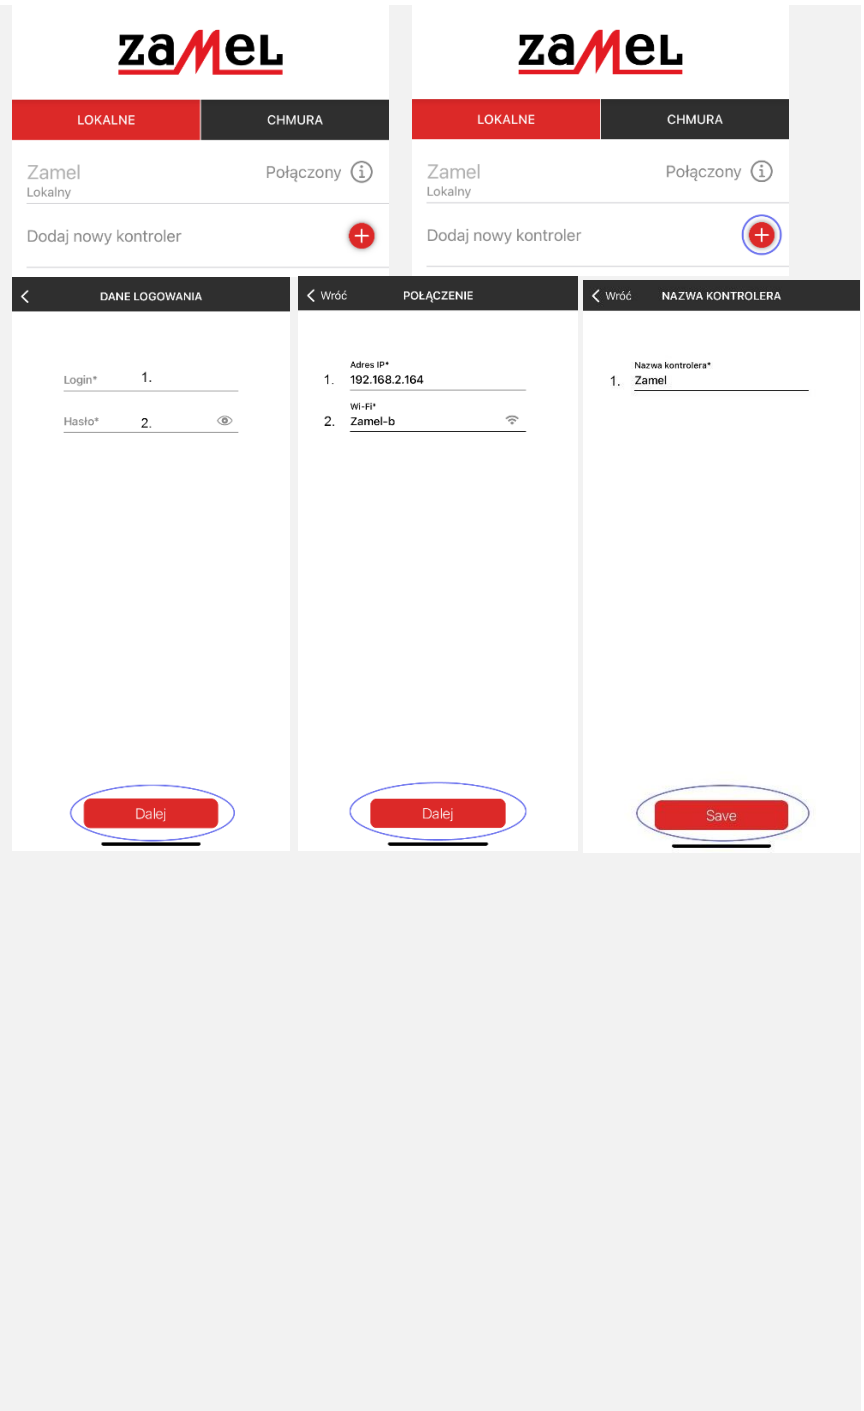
zamel

LOKALNE
CHMURA

Zamel
Lokalny
Połączony

Dodaj nowy kontroler

zamel

LOKALNE
CHMURA

Zamel
Lokalny
Połączony

Dodaj nowy kontroler

DANE LOGOWANIA

Login* 1.

Hasło* 2.

Dalej

Wróć
POŁĄCZENIE

1. Adres IP*
192.168.2.164

2. Wi-Fi*
Zamel-b

Dalej

Wróć
NAZWA KONTROLERA

1. Nazwa kontrolera*
Zamel

Save